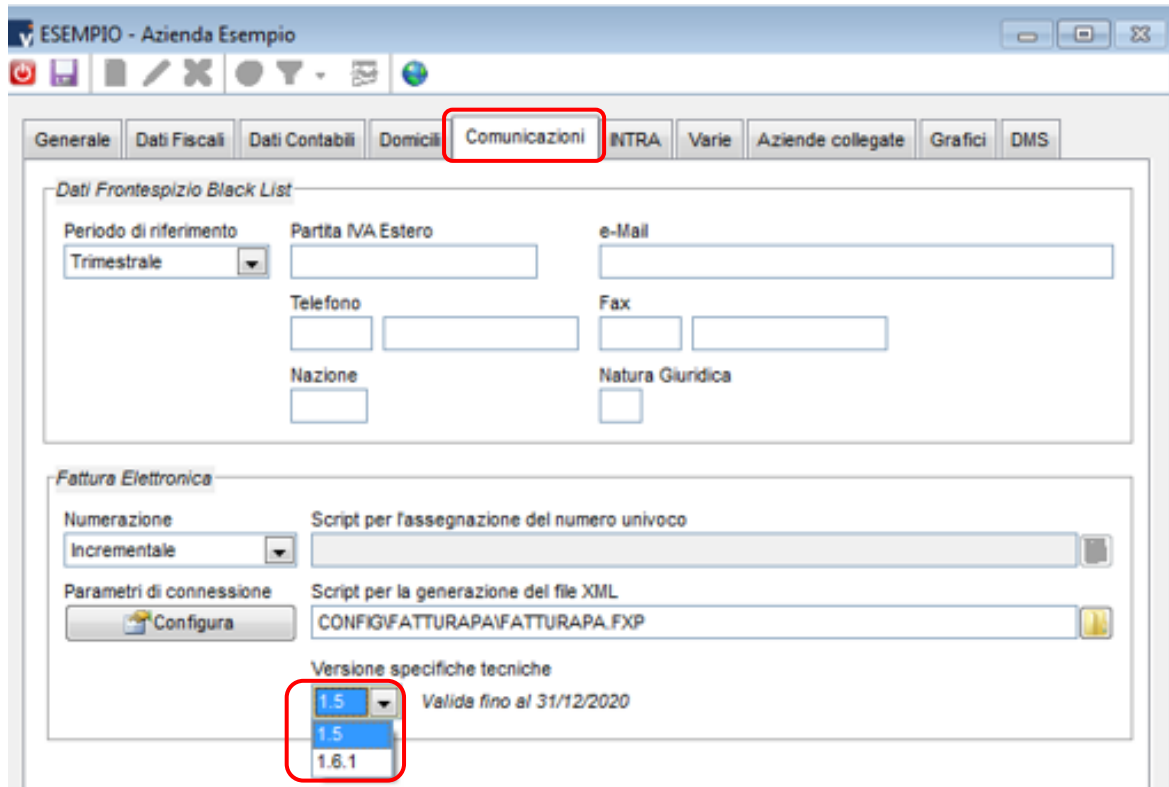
ESEMPIO - Azienda Esempio

Generale | Dati Fiscali | Dati Contabili | Domicili | Comunicazioni | INTRA | Varie | Aziende collegate | Grafici | DMS

Dati Frontespizio Black List

Periodo di riferimento
Trimestrale

Partita IVA Estero

e-Mail

Telefono

Fax

Nazione

Natura Giuridica

Fattura Elettronica

Numerazione
Incrementale

Script per l'assegnazione del numero univoco

Parametri di connessione
Configura

Script per la generazione del file XML
CONFIG\FATTURAPA\FATTURAPA.FXP

Versione specifiche tecniche
1.5
Valida fino al 31/12/2020
1.5
1.6.1